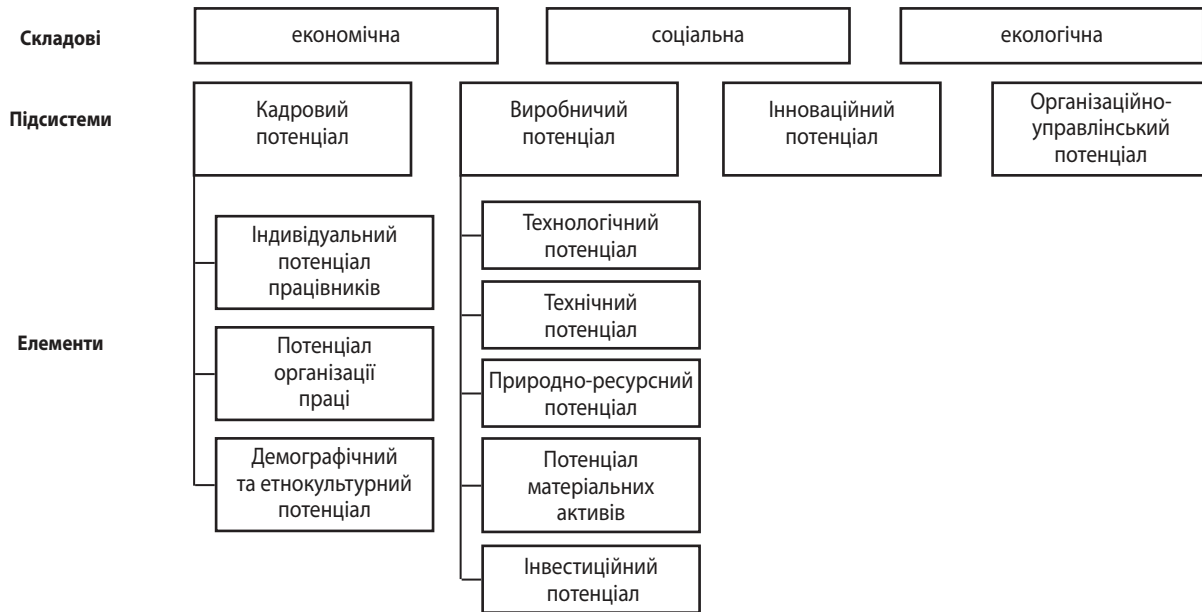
Складові

економічна

соціальна

екологічна

Підсистеми

Кадровий потенціал

Виробничий потенціал

Інноваційний потенціал

Організаційно-управлінський потенціал

Елементи

Індивідуальний потенціал працівників

Потенціал організації праці

Демографічний та етнокультурний потенціал

Технологічний потенціал

Технічний потенціал

Природно-ресурсний потенціал

Потенціал матеріальних активів

Інвестиційний потенціал